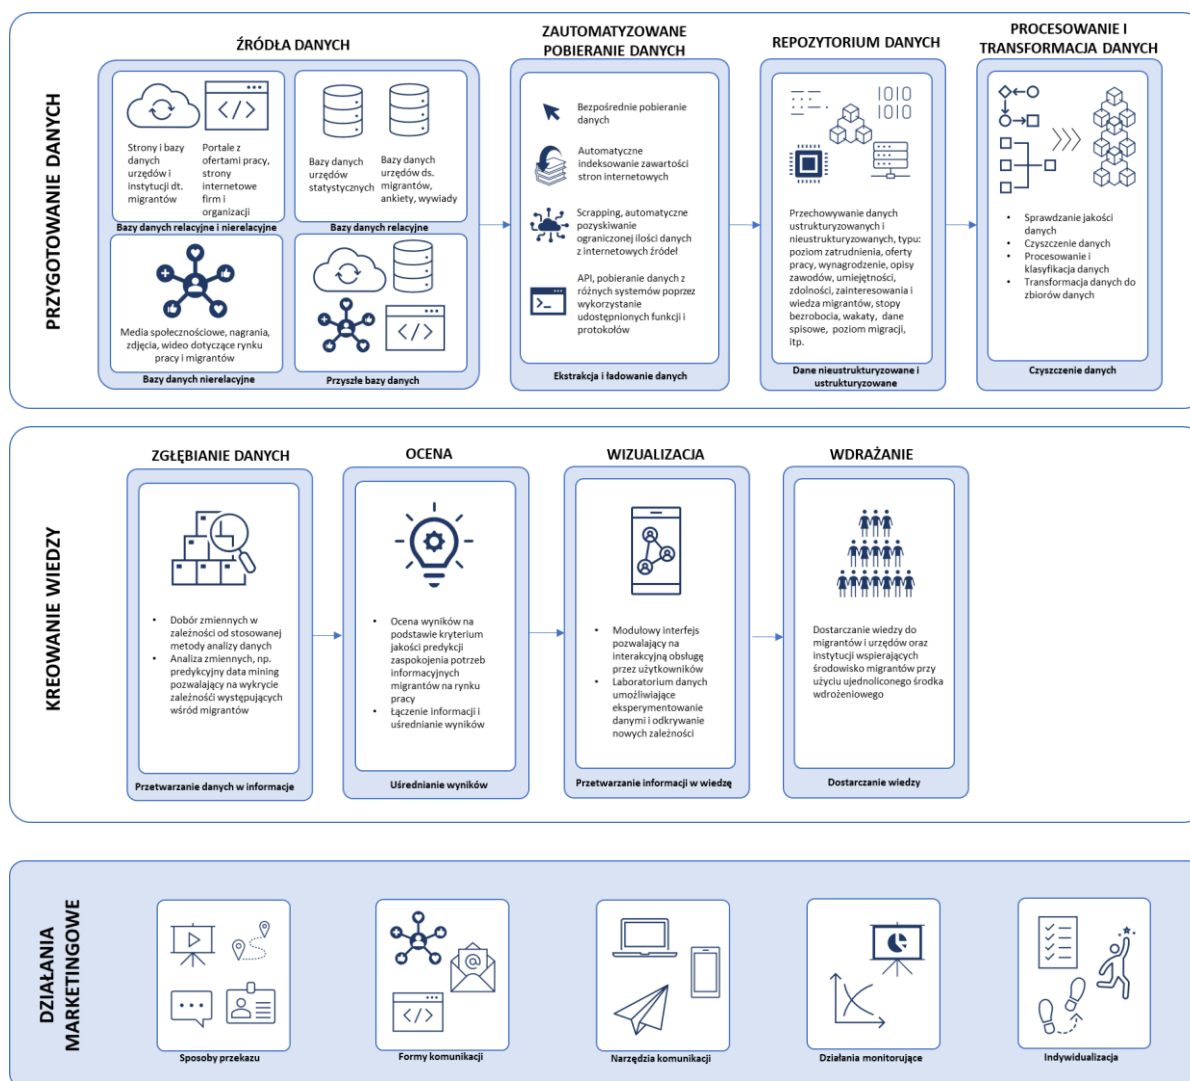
PRZYGOTOWANIE DANYCH

ŹRÓDŁA DANYCH

Strony i bazy danych urzędów i instytucji dt. migrantów

Portale z ofertami pracy, strony internetowe firm i organizacji

Bazy danych relacyjne i nierelacyjne

Bazy danych urzędów statystycznych

Bazy danych urzędów ds. migrantów, ankiety, wywiady

Bazy danych relacyjne

Media społecznościowe, nagrania, zdjęcia, wideo dotyczące rynku pracy i migrantów

Bazy danych nierelacyjne

Przyszłe bazy danych

ZAUTOMATYZOWANE POBIERANIE DANYCH

Bezpośrednie pobieranie danych

Automatyczne indeksowanie zawartości stron internetowych

Scrapping, automatyczne pozyskiwanie ograniczonej ilości danych z internetowych źródeł

API, pobieranie danych z różnych systemów poprzez wykorzystanie udostępnionych funkcji i protokołów

Ekstrakcja i ładowanie danych

REPOZYTORIUM DANYCH

1010
1010

Przechowywanie danych ustrukturyzowanych i nieustrukturyzowanych, typu: poziom zatrudnienia, oferty pracy, wynagrodzenie, opisy zawodów, umiejętności, zdolności, zainteresowania i wiedza migrantów, stopy bezrobocia, wakaty, dane spisowe, poziom migracji, itp.

Dane nieustrukturyzowane i ustrukturyzowane

PROCESOWANIE I TRANSFORMACJA DANYCH

- Sprawdzanie jakości danych
- Czyszczenie danych
- Procesowanie i klasyfikacja danych
- Transformacja danych do zbiorów danych

Czyszczenie danych

KREOWANIE WIEDZY

ZGŁĘBIANIE DANYCH

- Dobór zmiennych w zależności od stosowanej metody analizy danych
- Analiza zmiennych, np. predykcyjny data mining pozwalający na wykrycie zależności występujących wśród migrantów

Przetwarzanie danych w informacje

OCENA

- Ocena wyników na podstawie kryterium jakości predykcji zaspokojenia potrzeb informacyjnych migrantów na rynku pracy
- Łączenie informacji i uśrednianie wyników

Uśrednianie wyników

WIZUALIZACJA

- Modułowy interfejs pozwalający na interakcyjną obsługę przez użytkowników
- Laboratorium danych umożliwiające eksperymentowanie danymi i odkrywanie nowych zależności

Przetwarzanie informacji w wiedzę

WDRAŻANIE

Dostarczanie wiedzy do migrantów i urzędów oraz instytucji wspierających środowisko migrantów przy użyciu ujednoliconego środka wdrożeniowego

Dostarczanie wiedzy

DZIAŁANIA MARKETINGOWE

Sposoby przekazu

Formy komunikacji

Narzędzia komunikacji

Działania monitorujące

Indywidualizacja